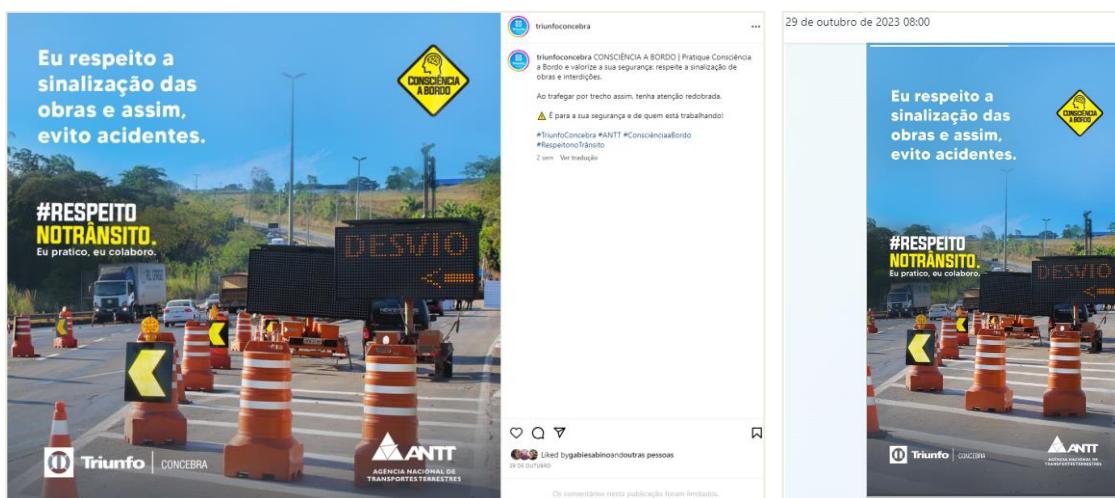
Eu respeito a sinalização das obras e assim, evito acidentes.

CONSCIÊNCIA A BORDO

#RESPEITO NOTRÂNSITO.
Eu pratico, eu colaboro.

DESVIO

Triunfo | CONCEBRA

ANTT
AGÊNCIA NACIONAL DE TRANSPORTES TERRESTRES

triunfoconcebra ...

triunfoconcebra CONSCIÊNCIA A BORDO | Pratique Consciência a Bordo e valorize a sua segurança: respeite a sinalização de obras e interdições.

Ao trafegar por trecho assim, tenha atenção redobrada.

⚠️ É para a sua segurança e de quem está trabalhando!

#TriunfoConcebra #ANTT #ConsciênciaaBordo #RespeitonoTrânsito

2 sem Ver tradução

Liked by gabiesabino and outras pessoas
29 DE OUTUBRO

Os comentários nesta publicação foram limitados.

29 de outubro de 2023 08:00

Eu respeito a sinalização das obras e assim, evito acidentes.

CONSCIÊNCIA A BORDO

#RESPEITO NOTRÂNSITO.
Eu pratico, eu colaboro.

DESVIO

Triunfo | CONCEBRA

ANTT
AGÊNCIA NACIONAL DE TRANSPORTES TERRESTRES